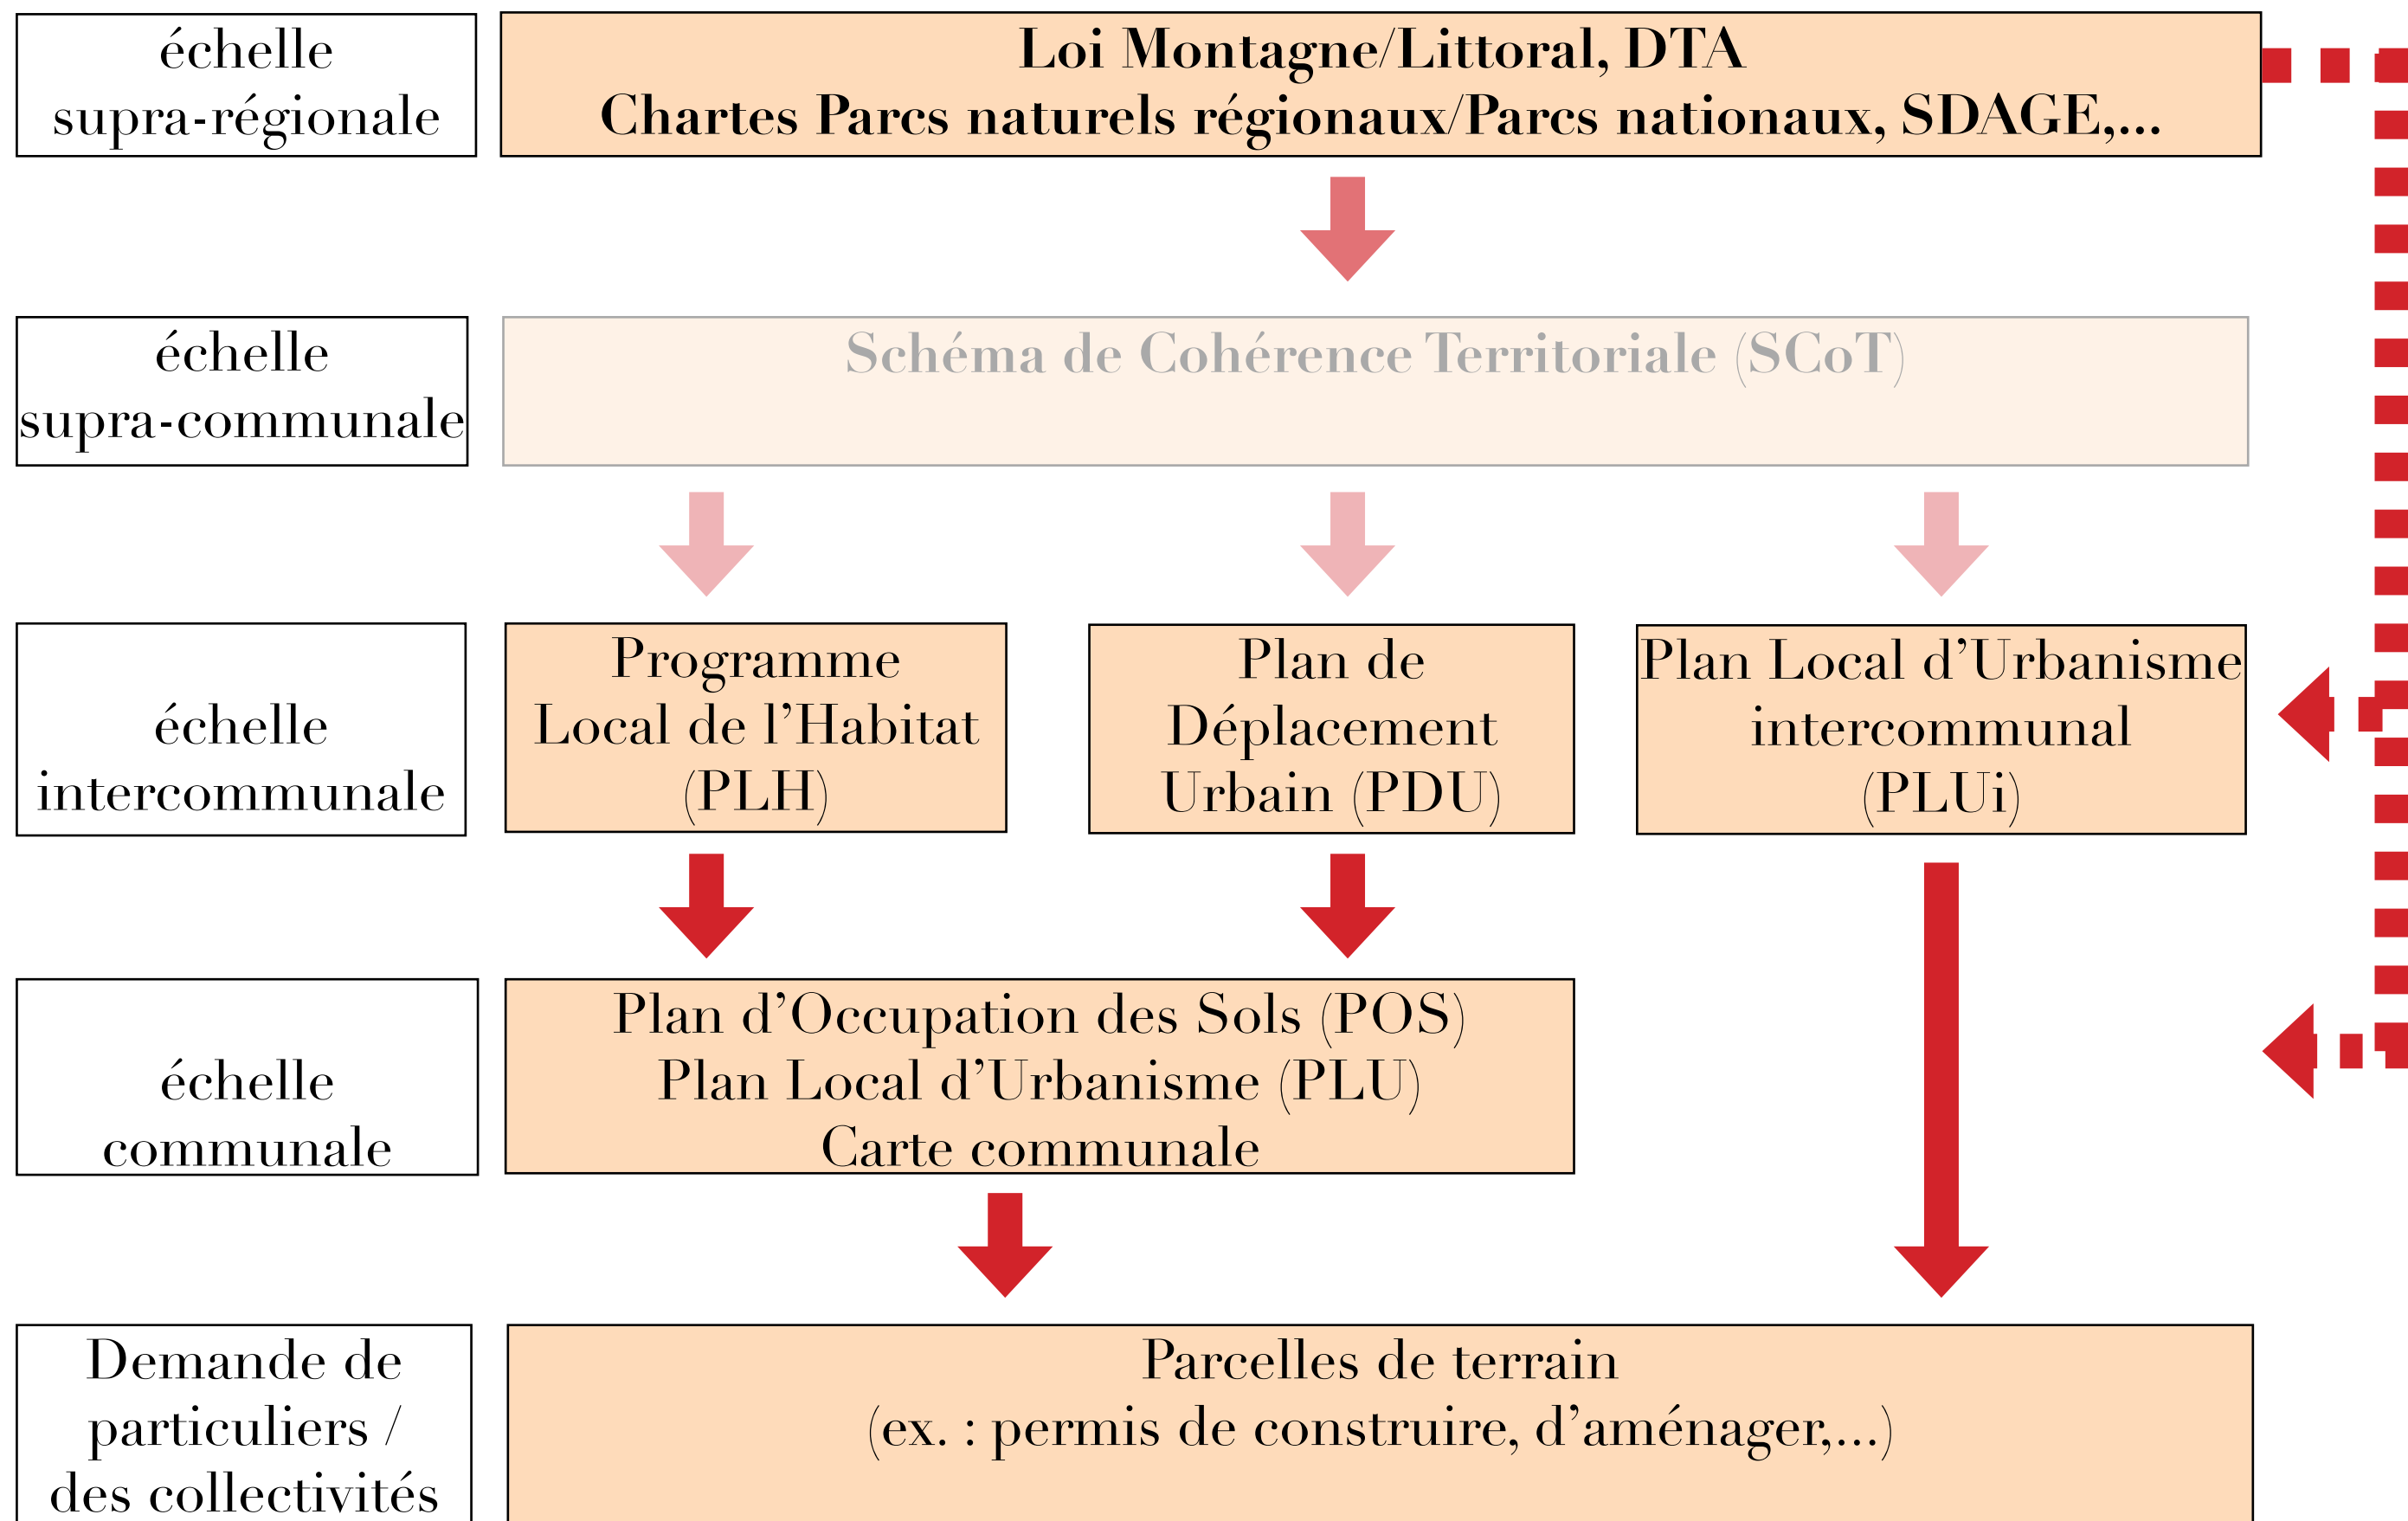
échelle supra-régionale

Loi Montagne/Littoral, DTA
Chartes Parcs naturels régionaux/Parcs nationaux, SDAGE,...

échelle supra-communale

Schéma de Cohérence Territoriale (SCoT)

échelle intercommunale

Programme Local de l'Habitat (PLH)

Plan de Déplacement Urbain (PDU)

Plan Local d'Urbanisme intercommunal (PLUi)

échelle communale

Plan d'Occupation des Sols (POS)
Plan Local d'Urbanisme (PLU)
Carte communale

Demande de particuliers / des collectivités

Parcelles de terrain
(ex. : permis de construire, d'aménager,...)